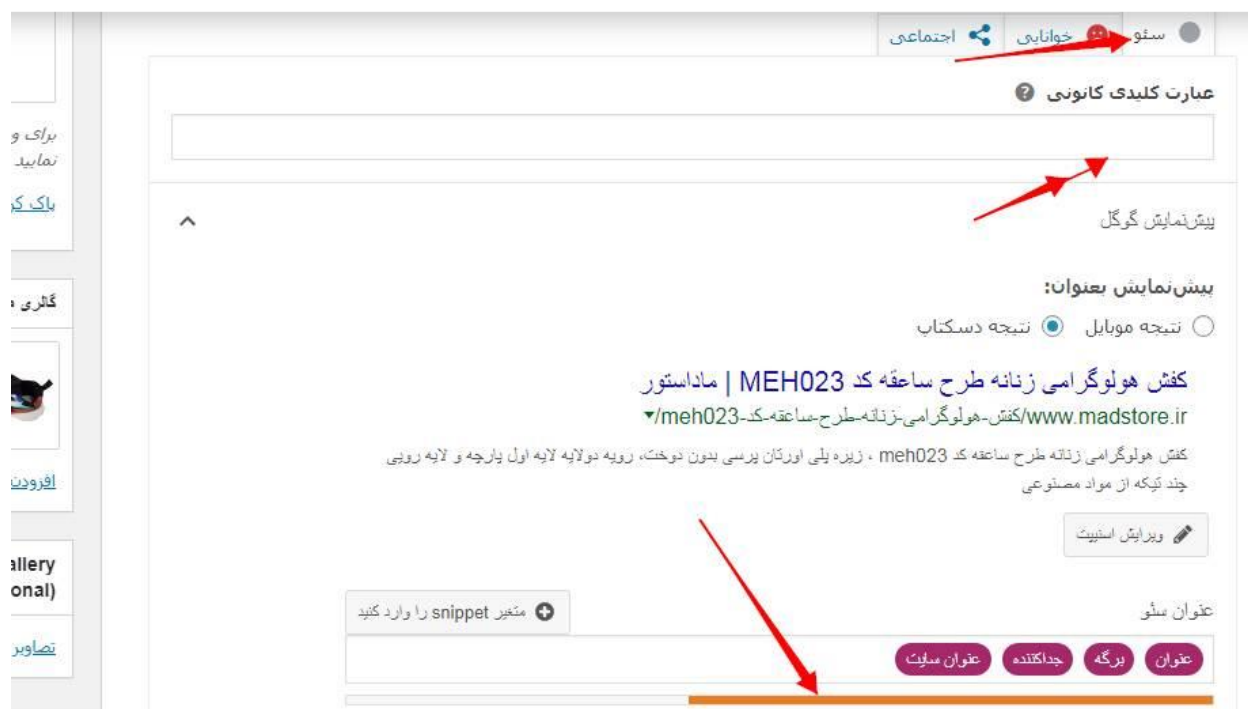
سئو خوانایی اجتماعی

عبارت کلیدی کانونی

پیش‌نمایش گوگل

پیش‌نمایش بعنوان:
نتیجه موبایل نتیجه دسکتاپ

کفش هولوگرامی زنانه طرح ساعقه کد MEH023 | ماداستور
www.madstore.ir/کفش-هولوگرامی-زنانه-طرح-ساعقه-کد-meh023/

کفش هولوگرامی زنانه طرح ساعقه کد meh023 ، زیره پلی اورتان پرسی بدون دوخت، رویه دولایه لایه اول پارچه و لایه رویی چند تیکه از مواد مصنوعی

ویرایش اسنیپت

عنوان سئو
متغیر snippet را وارد کنید

عنوان برگه جداکننده عنوان سایت

برای و
نمایید
پاک ک
گالری
افزودن
allery
onal)
تصاویر